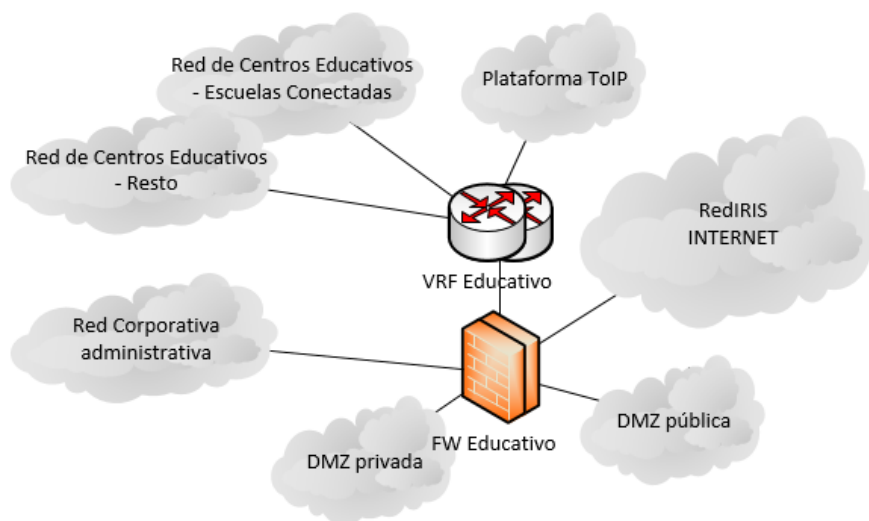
Red de Centros Educativos - Escuelas Conectadas

Plataforma ToIP

Red de Centros Educativos - Resto

RedIRIS INTERNET

VRF Educativo

Red Corporativa administrativa

DMZ pública

FW Educativo

DMZ privada